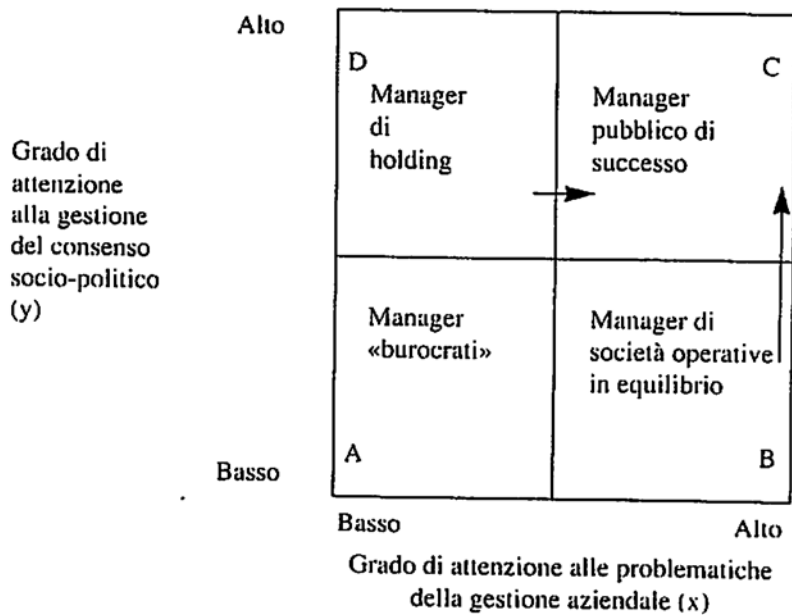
Alto

Grado di attenzione alla gestione del consenso socio-politico (y)

Basso

D
Manager di holding

C
Manager pubblico di successo

Manager «burocrati»
A

Manager di società operative in equilibrio
B

Basso

Alto

Grado di attenzione alle problematiche della gestione aziendale (x)